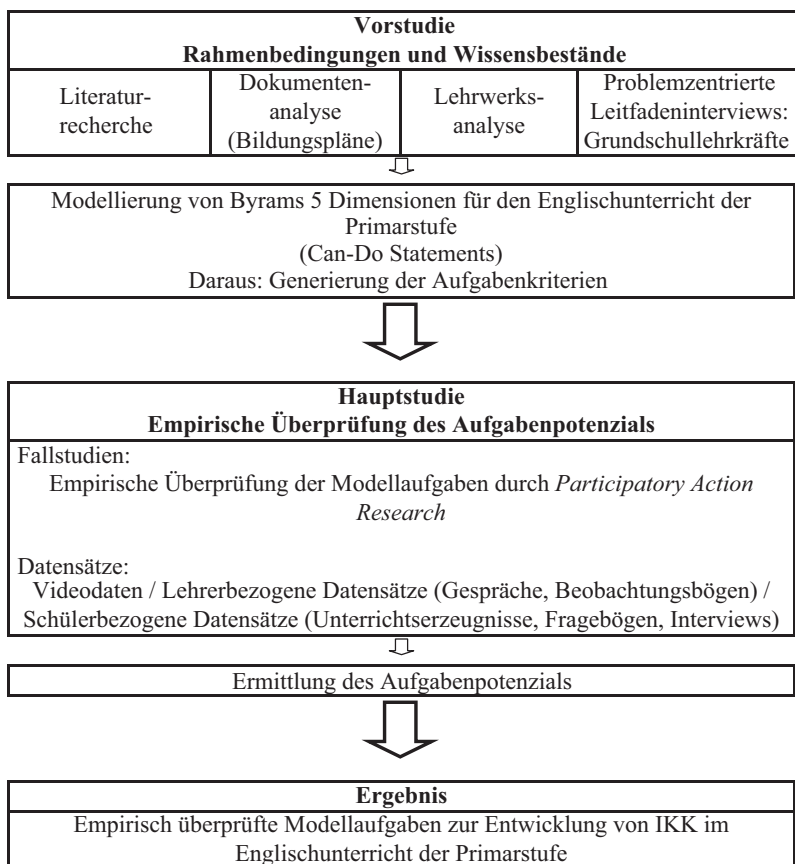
**Vorstudie**
**Rahmenbedingungen und Wissensbestände**

| Literaturrecherche | Dokumentenanalyse (Bildungspläne) | Lehrwerksanalyse | Problemzentrierte Leitfadeninterviews: Grundschullehrkräfte |
|---|---|---|---|

Modellierung von Byrams 5 Dimensionen für den Englischunterricht der Primarstufe
(Can-Do Statements)
Daraus: Generierung der Aufgabenkriterien

**Hauptstudie**
**Empirische Überprüfung des Aufgabenpotenzials**

Fallstudien:
Empirische Überprüfung der Modellaufgaben durch *Participatory Action Research*

Datensätze:
Videodaten / Lehrerbezogene Datensätze (Gespräche, Beobachtungsbögen) / Schülerbezogene Datensätze (Unterrichtserzeugnisse, Fragebögen, Interviews)

Ermittlung des Aufgabenpotenzials

**Ergebnis**
Empirisch überprüfte Modellaufgaben zur Entwicklung von IKK im Englischunterricht der Primarstufe